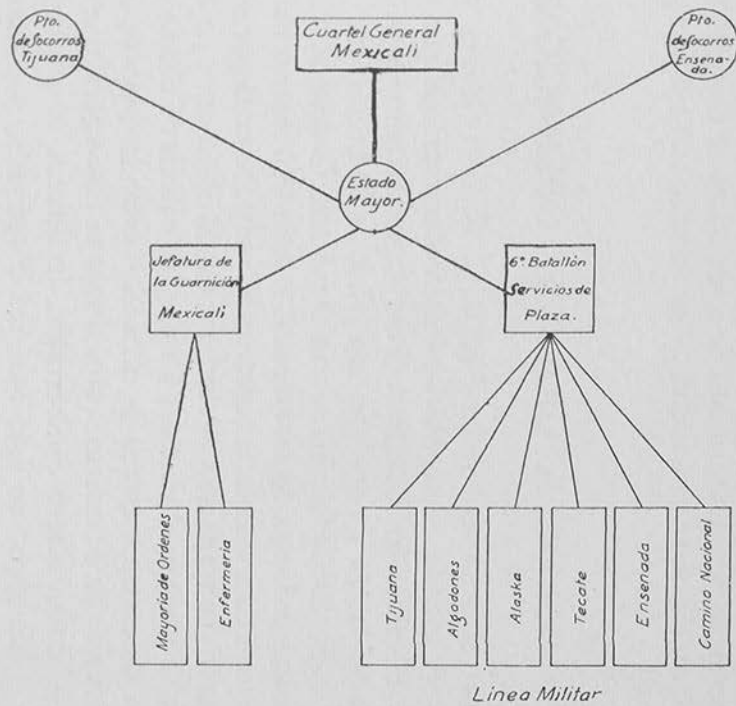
Pto. de Socorros Tijuana

Cuartel General Mexicali

Pto. de Socorros Ensenada.

Estado Mayor.

Jefatura de la Guarnición Mexicali

6° Batallón Servicios de Plaza.

Mayoria de Ordenes

Enfermeria

Tijuana

Algodones

Alaska

Tecate

Ensenada

Camino Nacional

Linea Militar